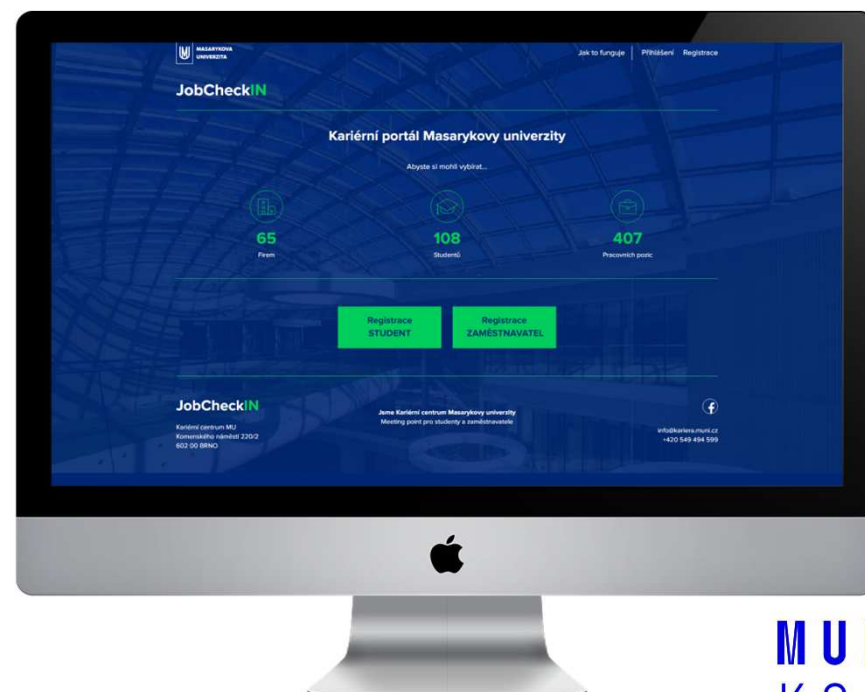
MASARYKOVA UNIVERZITA

Jak to funguje | Přihlášení Registrace

JobCheckIN

Kariérní portál Masarykovy univerzity

Abyste si mohli vybírat...

65
Firem

108
Studentů

407
Pracovních pozic

Registrace STUDENT

Registrace ZAMĚSTNAVATEL

JobCheckIN

Kariérní centrum MU
Komenského náměstí 220/2
602 00 BRNO

Jsme Kariérní centrum Masarykovy univerzity
Meeting point pro studenty a zaměstnavatele

info@kariera.muni.cz
+420 549 494 599

MU
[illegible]